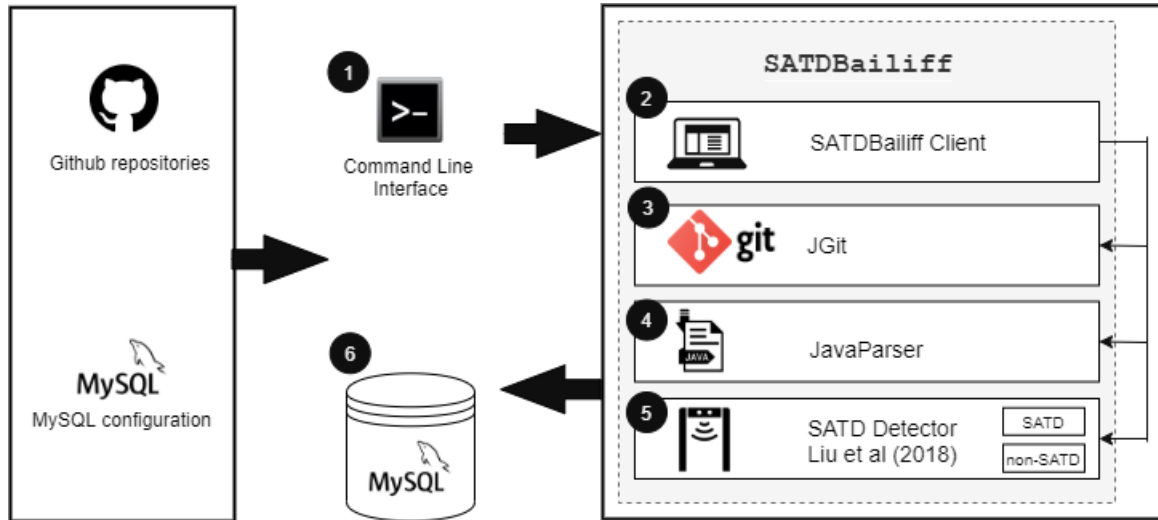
Github repositories

MySQL

MySQL configuration

1

>_

Command Line Interface

6

MySQL

SATDBailiff

2

SATDBailiff Client

3

git

JGit

4

JAVA

JavaParser

5

SATD Detector Liu et al (2018)

SATD

non-SATD